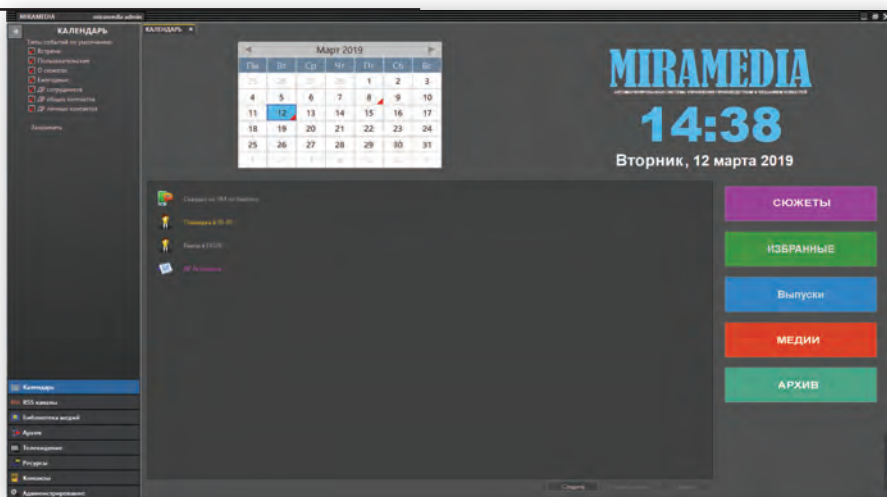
MIRAMEDIA miramedia admin

КАЛЕНДАРЬ

Типы событий по умолчанию:

Встречи

Пользовательские

О сюжетах

Ежегодные

ДР сотрудников

ДР общих контактов

ДР личных контактов

Заполнить

КАЛЕНДАРЬ ×

Март 2019

| Пн | Вт | Ср | Чт | Пт | Сб | Вс |
|---|---|---|---|---|---|---|
| 25 | 26 | 27 | 28 | 1 | 2 | 3 |
| 4 | 5 | 6 | 7 | 8 | 9 | 10 |
| 11 | 12 | 13 | 14 | 15 | 16 | 17 |
| 18 | 19 | 20 | 21 | 22 | 23 | 24 |
| 25 | 26 | 27 | 28 | 29 | 30 | 31 |
| 1 | 2 | 3 | 4 | 5 | 6 | 7 |

MIRAMEDIA

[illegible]

14:38

Вторник, 12 марта 2019

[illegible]

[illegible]

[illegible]

ДР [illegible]

СЮЖЕТЫ

ИЗБРАННЫЕ

Выпуски

МЕДИИ

АРХИВ

Календарь

RSS каналы

Библиотека медиа

Архив

Телевидение

Ресурсы

Контакты

Администрирование

Создать